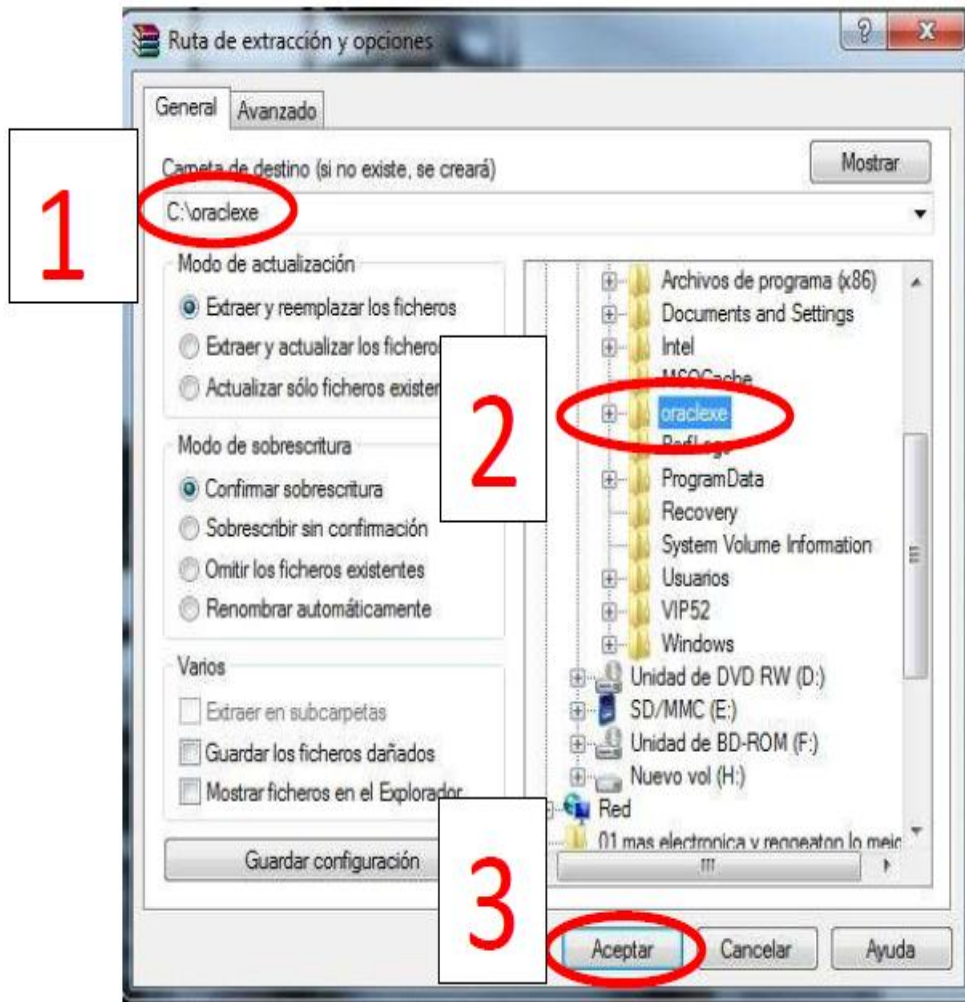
Ruta de extracción y opciones
?
X
General
Avanzado
1
Carpeta de destino (si no existe, se creará)
Mostrar
C:\oraclexe
Modo de actualización
Extraer y reemplazar los ficheros
Extraer y actualizar los ficheros
Actualizar sólo ficheros existen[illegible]
Modo de sobrescritura
Confirmar sobrescritura
Sobrescribir sin confirmación
Omitir los ficheros existentes
Renombrar automáticamente
Varios
Extraer en subcarpetas
Guardar los ficheros dañados
Mostrar ficheros en el Explorador
Guardar configuración
Archivos de programa (x86)
Documents and Settings
Intel
MSOCache
2
oraclexe
PerfLogs
ProgramData
Recovery
System Volume Information
Usuarios
VIP52
Windows
Unidad de DVD RW (D:)
SD/MMC (E:)
Unidad de BD-ROM (F:)
Nuevo vol (H:)
Red
01 mas electronica y reggeaton lo mejo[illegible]
3
Aceptar
Cancelar
Ayuda